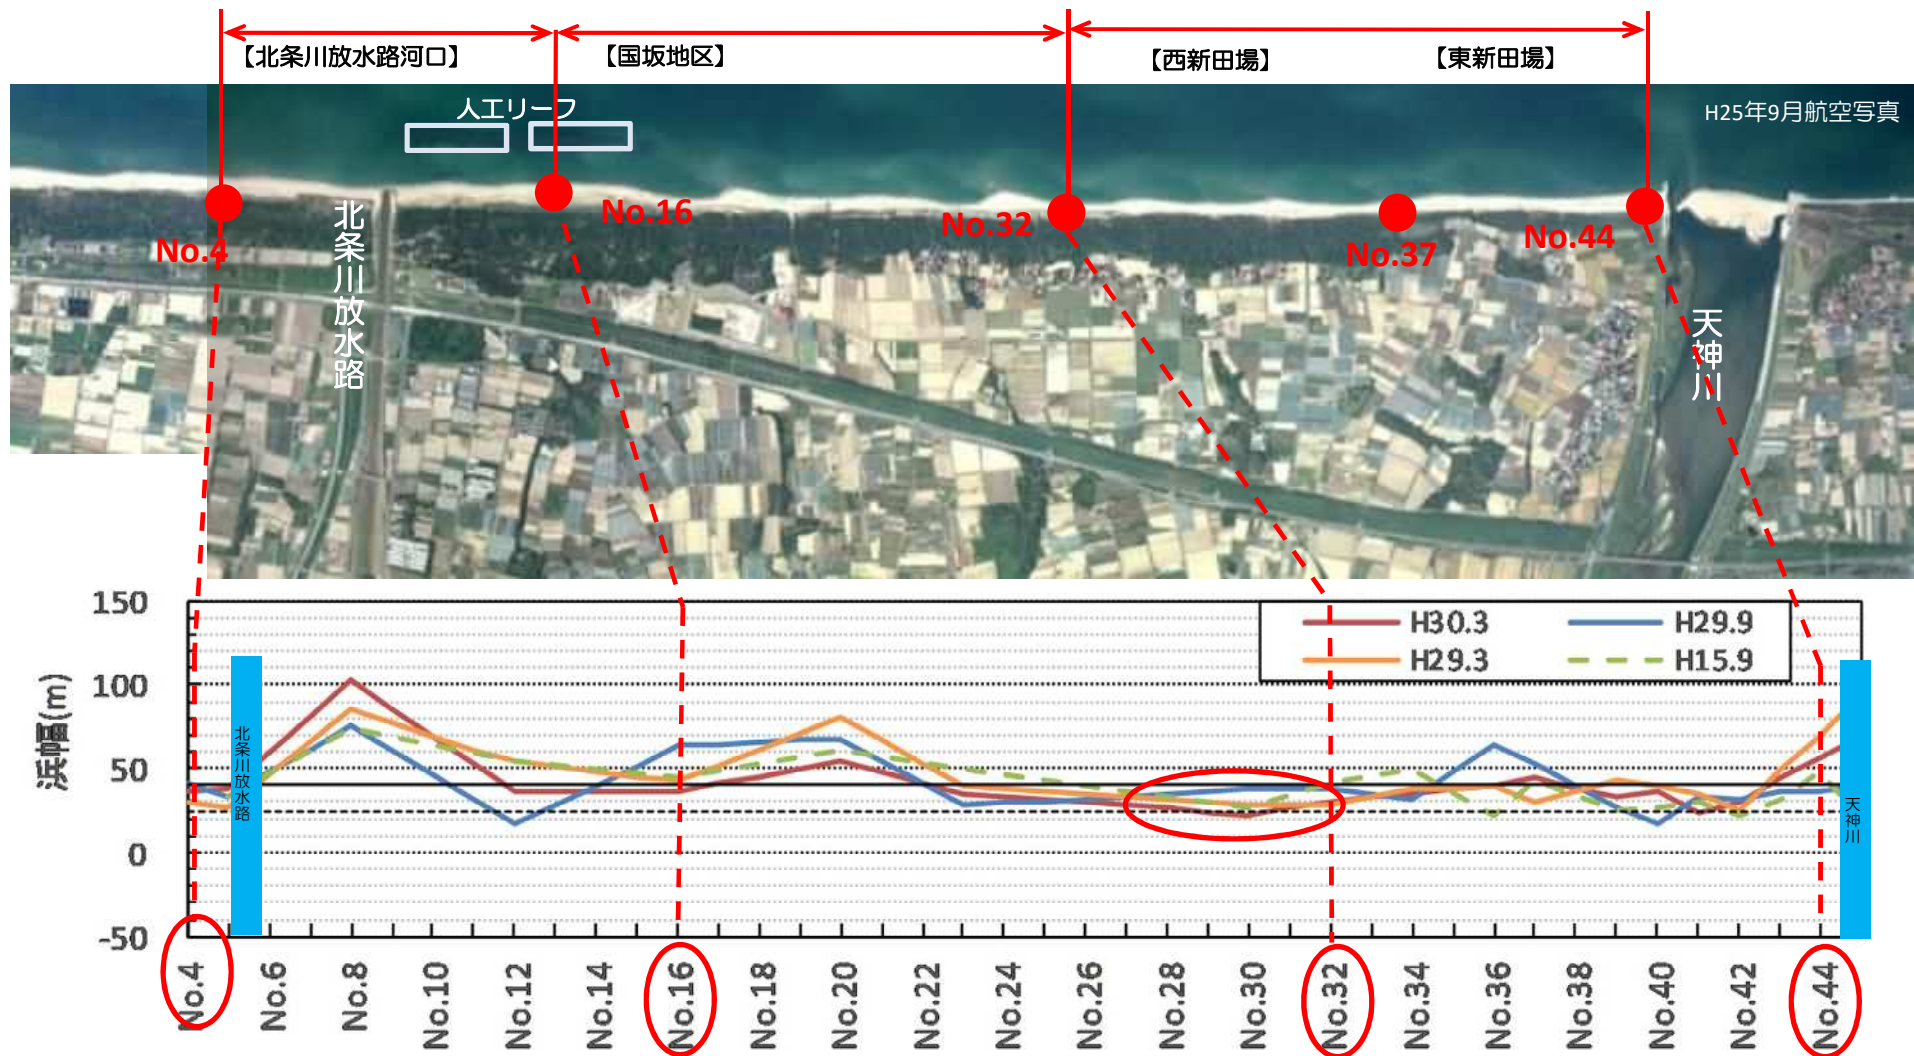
【北条川放水路河口】 【国坂地区】 【西新田場】 【東新田場】

人工リーフ

H25年9月航空写真

北条川放水路

No.4 No.16 No.32 No.37 No.44

天神川

150
100
50
0
-50

浜幅(m)

北条川放水路

H30.3
H29.3
H29.9
H15.9

天神川

No.4 No.6 No.8 No.10 No.12 No.14 No.16 No.18 No.20 No.22 No.24 No.26 No.28 No.30 No.32 No.34 No.36 No.38 No.40 No.42 No.44